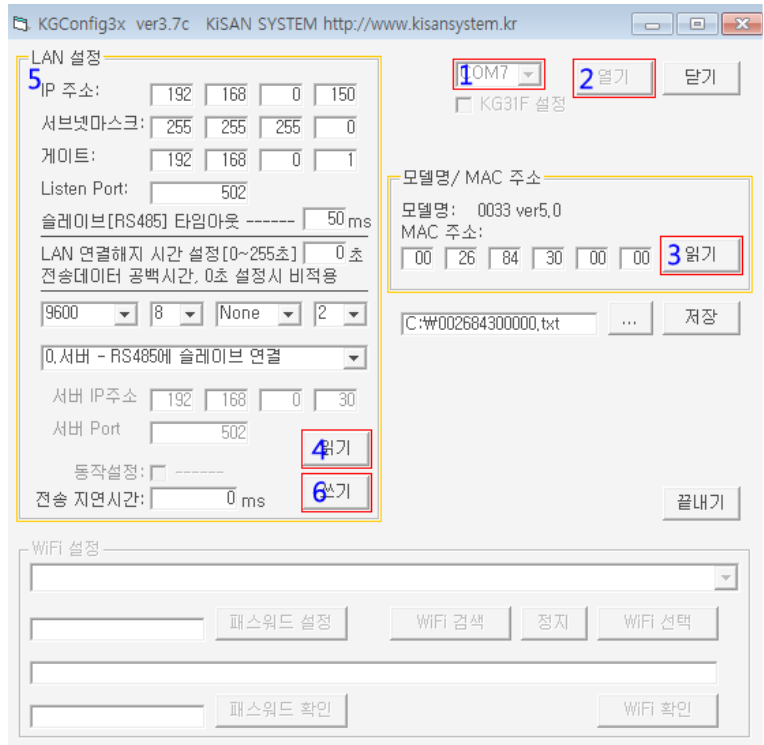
KGConfig3x ver3.7c KiSAN SYSTEM http://www.kisansystem.kr

LAN 설정
5 IP 주소: 192 168 0 150
서브넷마스크: 255 255 255 0
게이트: 192 168 0 1
Listen Port: 502
슬레이브[RS485] 타임아웃 ------ 50 ms
LAN 연결해지 시간 설정[0~255초] 0 초
전송데이터 공백시간, 0초 설정시 비적용
9600 8 None 2
0.서버 - RS485에 슬레이브 연결
서버 IP주소 192 168 0 30
서버 Port 502
4 읽기
동작설정: -------
6 쓰기
전송 지연시간: 0 ms

1 COM7
2 열기
닫기
KG31F 설정

모델명/ MAC 주소
모델명: 0033 ver5.0
MAC 주소:
00 26 84 30 00 00
3 읽기

C:₩002684300000.txt
...
저장

끝내기

WiFi 설정
패스워드 설정
WiFi 검색
정지
WiFi 선택
패스워드 확인
WiFi 확인